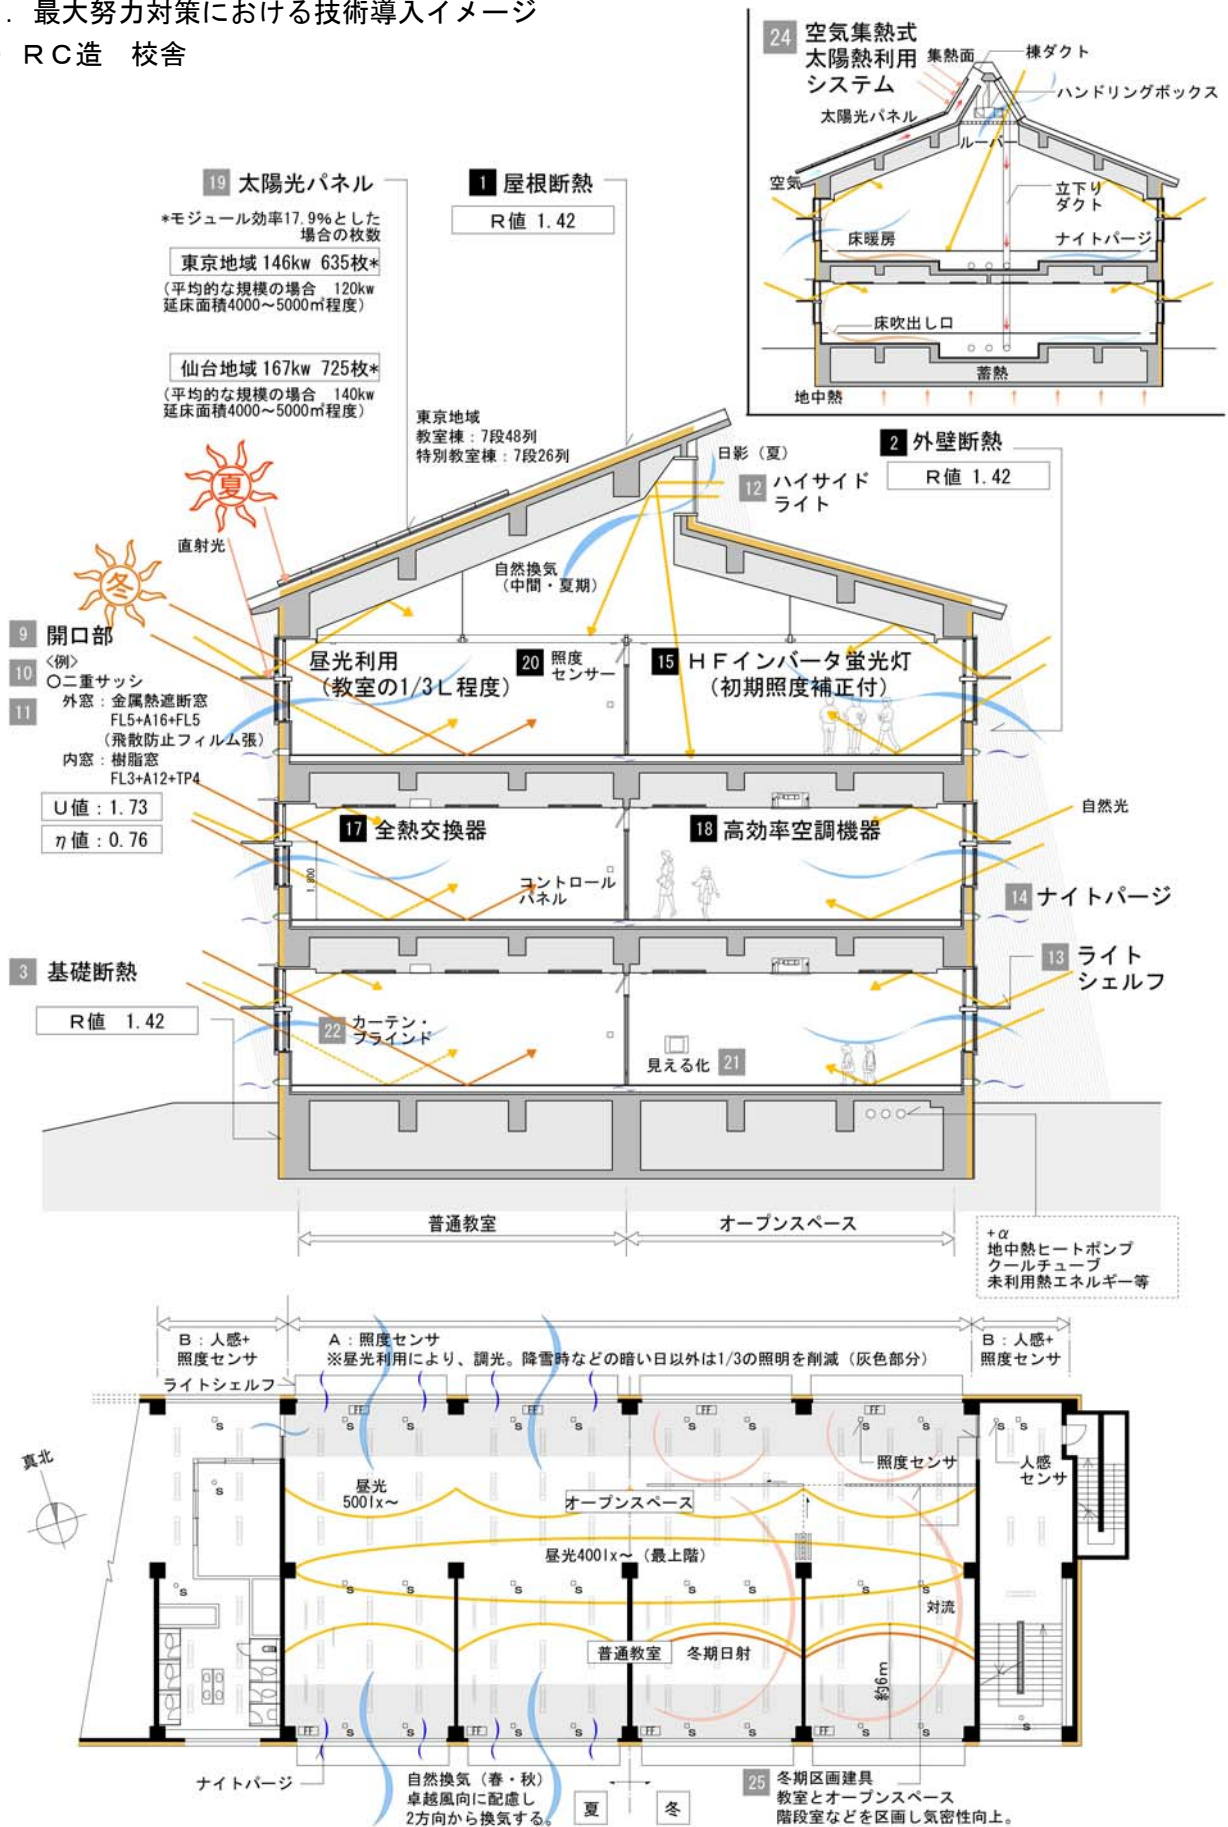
. 最大努力対策における技術導入イメージ
RC造　校舎

24 空気集熱式太陽熱利用システム
集熱面
棟ダクト
ハンドリングボックス
太陽光パネル
ルーバー
空気
立下りダクト
床暖房
ナイトパージ
床吹出し口
蓄熱
地中熱

19 太陽光パネル
*モジュール効率17.9%とした場合の枚数
東京地域 146kw 635枚*
（平均的な規模の場合　120kw 延床面積4000～5000㎡程度）
仙台地域 167kw 725枚*
（平均的な規模の場合　140kw 延床面積4000～5000㎡程度）

1 屋根断熱
R値 1.42

東京地域
教室棟：7段48列
特別教室棟：7段26列

日影（夏）
12 ハイサイドライト

2 外壁断熱
R値 1.42

夏
直射光
冬
自然換気（中間・夏期）

9 開口部
〈例〉
10 ○二重サッシ
11 外窓：金属熱遮断窓 FL5+A16+FL5 （飛散防止フィルム張）
内窓：樹脂窓 FL3+A12+TP4
U値：1.73
η値：0.76

昼光利用（教室の1/3L程度）
20 照度センサー
15 HFインバータ蛍光灯（初期照度補正付）

自然光
17 全熱交換器
18 高効率空調機器
コントロールパネル
14 ナイトパージ

3 基礎断熱
R値　1.42
13 ライトシェルフ
22 カーテン・ブラインド
見える化 21

普通教室
オープンスペース
+α
地中熱ヒートポンプ
クールチューブ
未利用熱エネルギー等

B：人感+照度センサ
A：照度センサ
※昼光利用により、調光。降雪時などの暗い日以外は1/3の照明を削減（灰色部分）
B：人感+照度センサ
ライトシェルフ
真北
照度センサ
人感センサ
昼光 500lx～
オープンスペース
昼光400lx～（最上階）
対流
普通教室
冬期日射
約6m
ナイトパージ
自然換気（春・秋）卓越風向に配慮し2方向から換気する。
夏
冬
25 冬期区画建具
教室とオープンスペース
階段室などを区画し気密性向上。